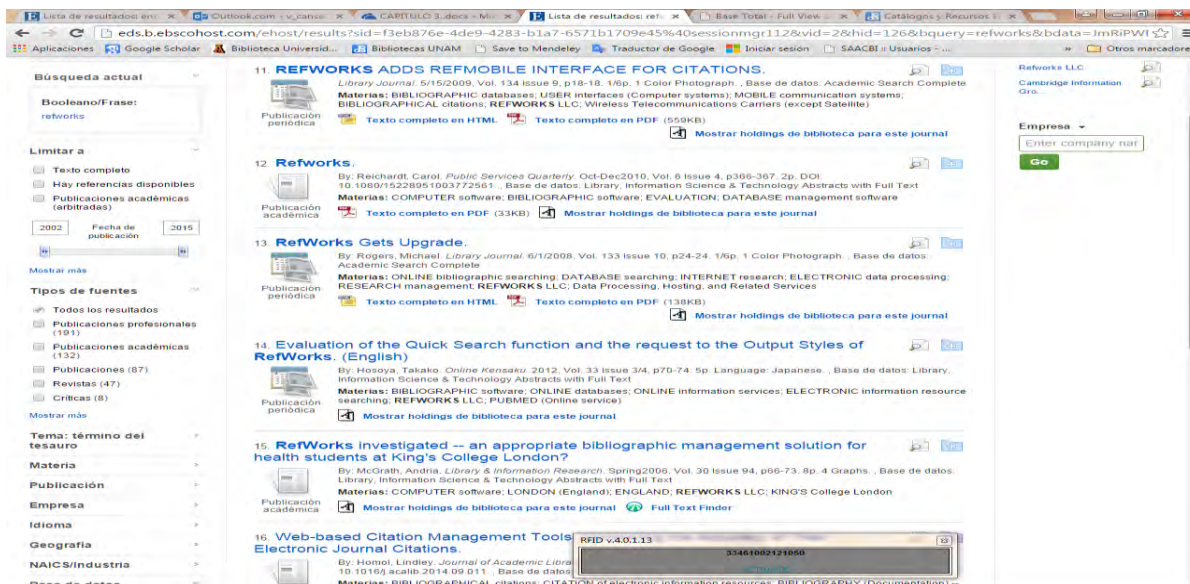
Lista de resultados: enc × | Outlook.com - v_cance × | CAPITULO 3.docx - Mi × | Lista de resultados: refe × | Base Total - Full View × | Catálogos y Recursos × |

eds.b.ebscohost.com/ehost/results?sid=f3eb876e-4de9-4283-b1a7-6571b1709e45%40sessionmgr112&vid=2&hid=126&bquery=refworks&bdata=JmRiPWI

Aplicaciones | Google Scholar | Biblioteca Universid... | Bibliotecas UNAM | Save to Mendeley | Traductor de Google | Iniciar sesión | SAACBI :: Usuarios - ... | » | Otros marcadores

Búsqueda actual

Booleano/Frase:
refworks

Limitar a

Texto completo
Hay referencias disponibles
Publicaciones académicas (arbitradas)

2002 Fecha de publicación 2015

Mostrar más

Tipos de fuentes

Todos los resultados
Publicaciones profesionales (191)
Publicaciones académicas (132)
Publicaciones (87)
Revistas (47)
Críticas (8)

Mostrar más

Tema: término del tesauro
Materia
Publicación
Empresa
Idioma
Geografía
NAICS/Industria

11. REFWORKS ADDS REFMOBILE INTERFACE FOR CITATIONS.
Library Journal. 5/15/2009, Vol. 134 Issue 9, p18-18. 1/6p. 1 Color Photograph. , Base de datos: Academic Search Complete
Materias: BIBLIOGRAPHIC databases; USER interfaces (Computer systems); MOBILE communication systems; BIBLIOGRAPHICAL citations; REFWORKS LLC; Wireless Telecommunications Carriers (except Satellite)
Publicación periódica
Texto completo en HTML  Texto completo en PDF (559KB)
Mostrar holdings de biblioteca para este journal

12. Refworks.
By: Reichardt, Carol. Public Services Quarterly. Oct-Dec2010, Vol. 6 Issue 4, p366-367. 2p. DOI: 10.1080/15228959.2010.772561. , Base de datos: Library, Information Science & Technology Abstracts with Full Text
Materias: COMPUTER software; BIBLIOGRAPHIC software; EVALUATION; DATABASE management software
Publicación académica
Texto completo en PDF (33KB)  Mostrar holdings de biblioteca para este journal

13. RefWorks Gets Upgrade.
By: Rogers, Michael. Library Journal. 6/1/2008, Vol. 133 Issue 10, p24-24. 1/6p. 1 Color Photograph. , Base de datos: Academic Search Complete
Materias: ONLINE bibliographic searching; DATABASE searching; INTERNET research; ELECTRONIC data processing; RESEARCH management; REFWORKS LLC; Data Processing, Hosting, and Related Services
Publicación periódica
Texto completo en HTML  Texto completo en PDF (138KB)
Mostrar holdings de biblioteca para este journal

14. Evaluation of the Quick Search function and the request to the Output Styles of RefWorks. (English)
By: Hosoya, Takako. Online Kensaku. 2012, Vol. 33 Issue 3/4, p70-74. 5p. Language: Japanese. , Base de datos: Library, Information Science & Technology Abstracts with Full Text
Materias: BIBLIOGRAPHIC software; ONLINE databases; ONLINE information services; ELECTRONIC information resource searching; REFWORKS LLC; PUBMED (Online service)
Publicación periódica
Mostrar holdings de biblioteca para este journal

15. RefWorks investigated -- an appropriate bibliographic management solution for health students at King's College London?
By: McGrath, Andria. Library & Information Research. Spring2006, Vol. 30 Issue 94, p66-73. 8p. 4 Graphs. , Base de datos: Library, Information Science & Technology Abstracts with Full Text
Materias: COMPUTER software; LONDON (England); ENGLAND; REFWORKS LLC; KING'S College London
Publicación académica
Mostrar holdings de biblioteca para este journal  Full Text Finder

16. Web-based Citation Management Tools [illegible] Electronic Journal Citations.
By: Homol, Lindley. Journal of Academic Libra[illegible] 10.1016/j.acalib.2014.09.011. , Base de datos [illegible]
Materias: BIBLIOGRAPHICAL citations; CITATION of electronic information resources; BIBLIOGRAPHY (Documentation) –

RFID v.4.0.1.13
33461002121050

Refworks LLC
Cambridge Information Gro...

Empresa
Enter company nar
Go